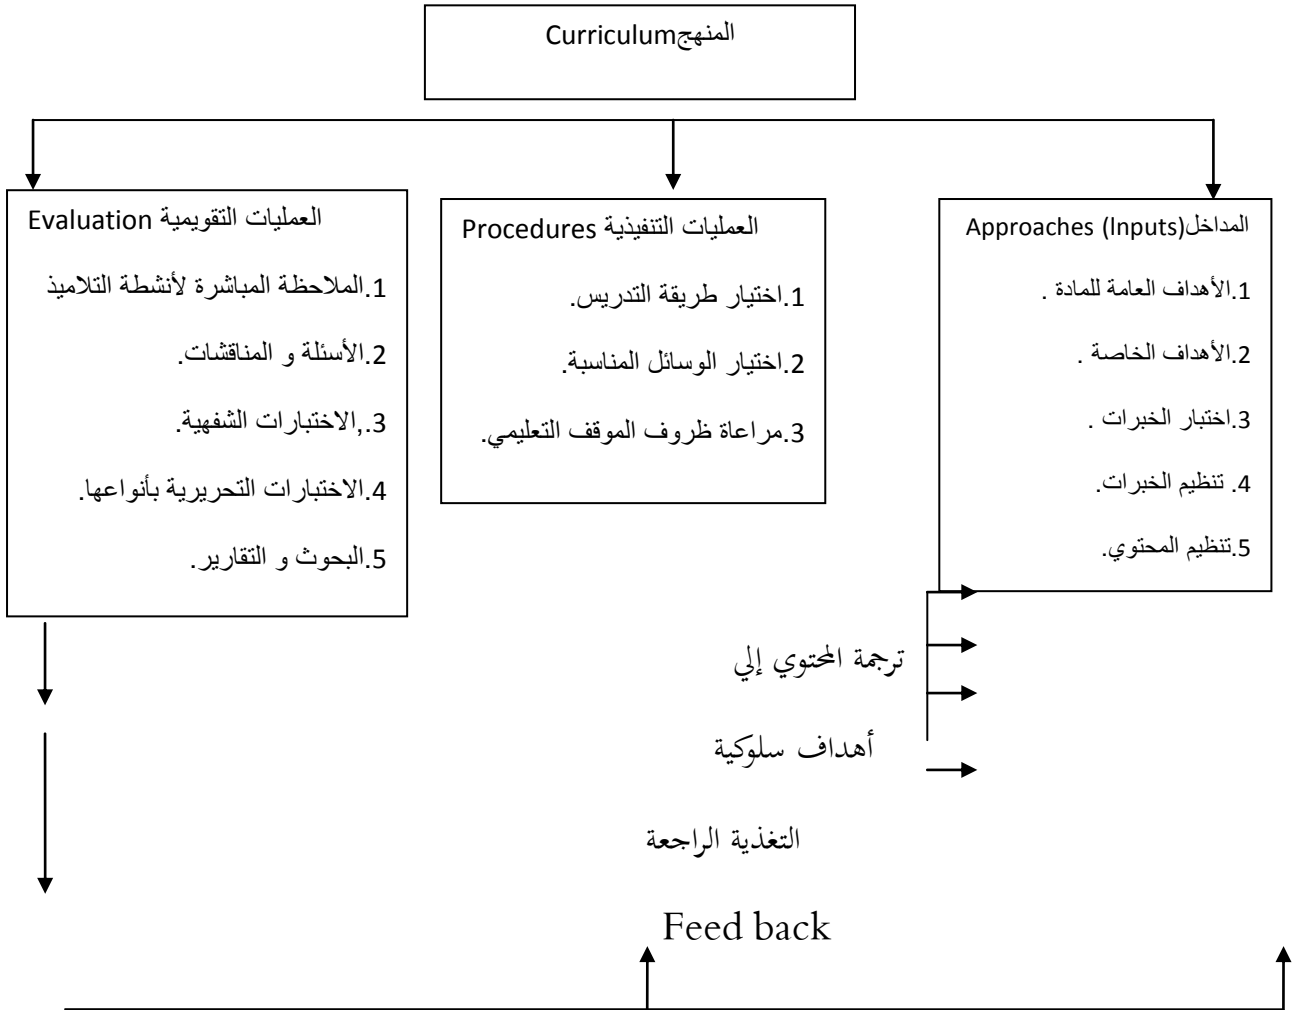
المنهجCurriculum

المداخل(Inputs) Approaches

1.الأهداف العامة للمادة .

2.الأهداف الخاصة .

3.اختبار الخبرات .

4. تنظيم الخبرات.

5.تنظيم المحتوي.

العمليات التنفيذية Procedures

1.اختيار طريقة التدريس.

2.اختيار الوسائل المناسبة.

3.مراعاة ظروف الموقف التعليمي.

العمليات التقويمية Evaluation

1.الملاحظة المباشرة لأنشطة التلاميذ

2.الأسئلة و المناقشات.

3.,الاختبارات الشفهية.

4.الاختبارات التحريرية بأنواعها.

5.البحوث و التقارير.

ترجمة المحتوي إلي

أهداف سلوكية

التغذية الراجعة

Feed back